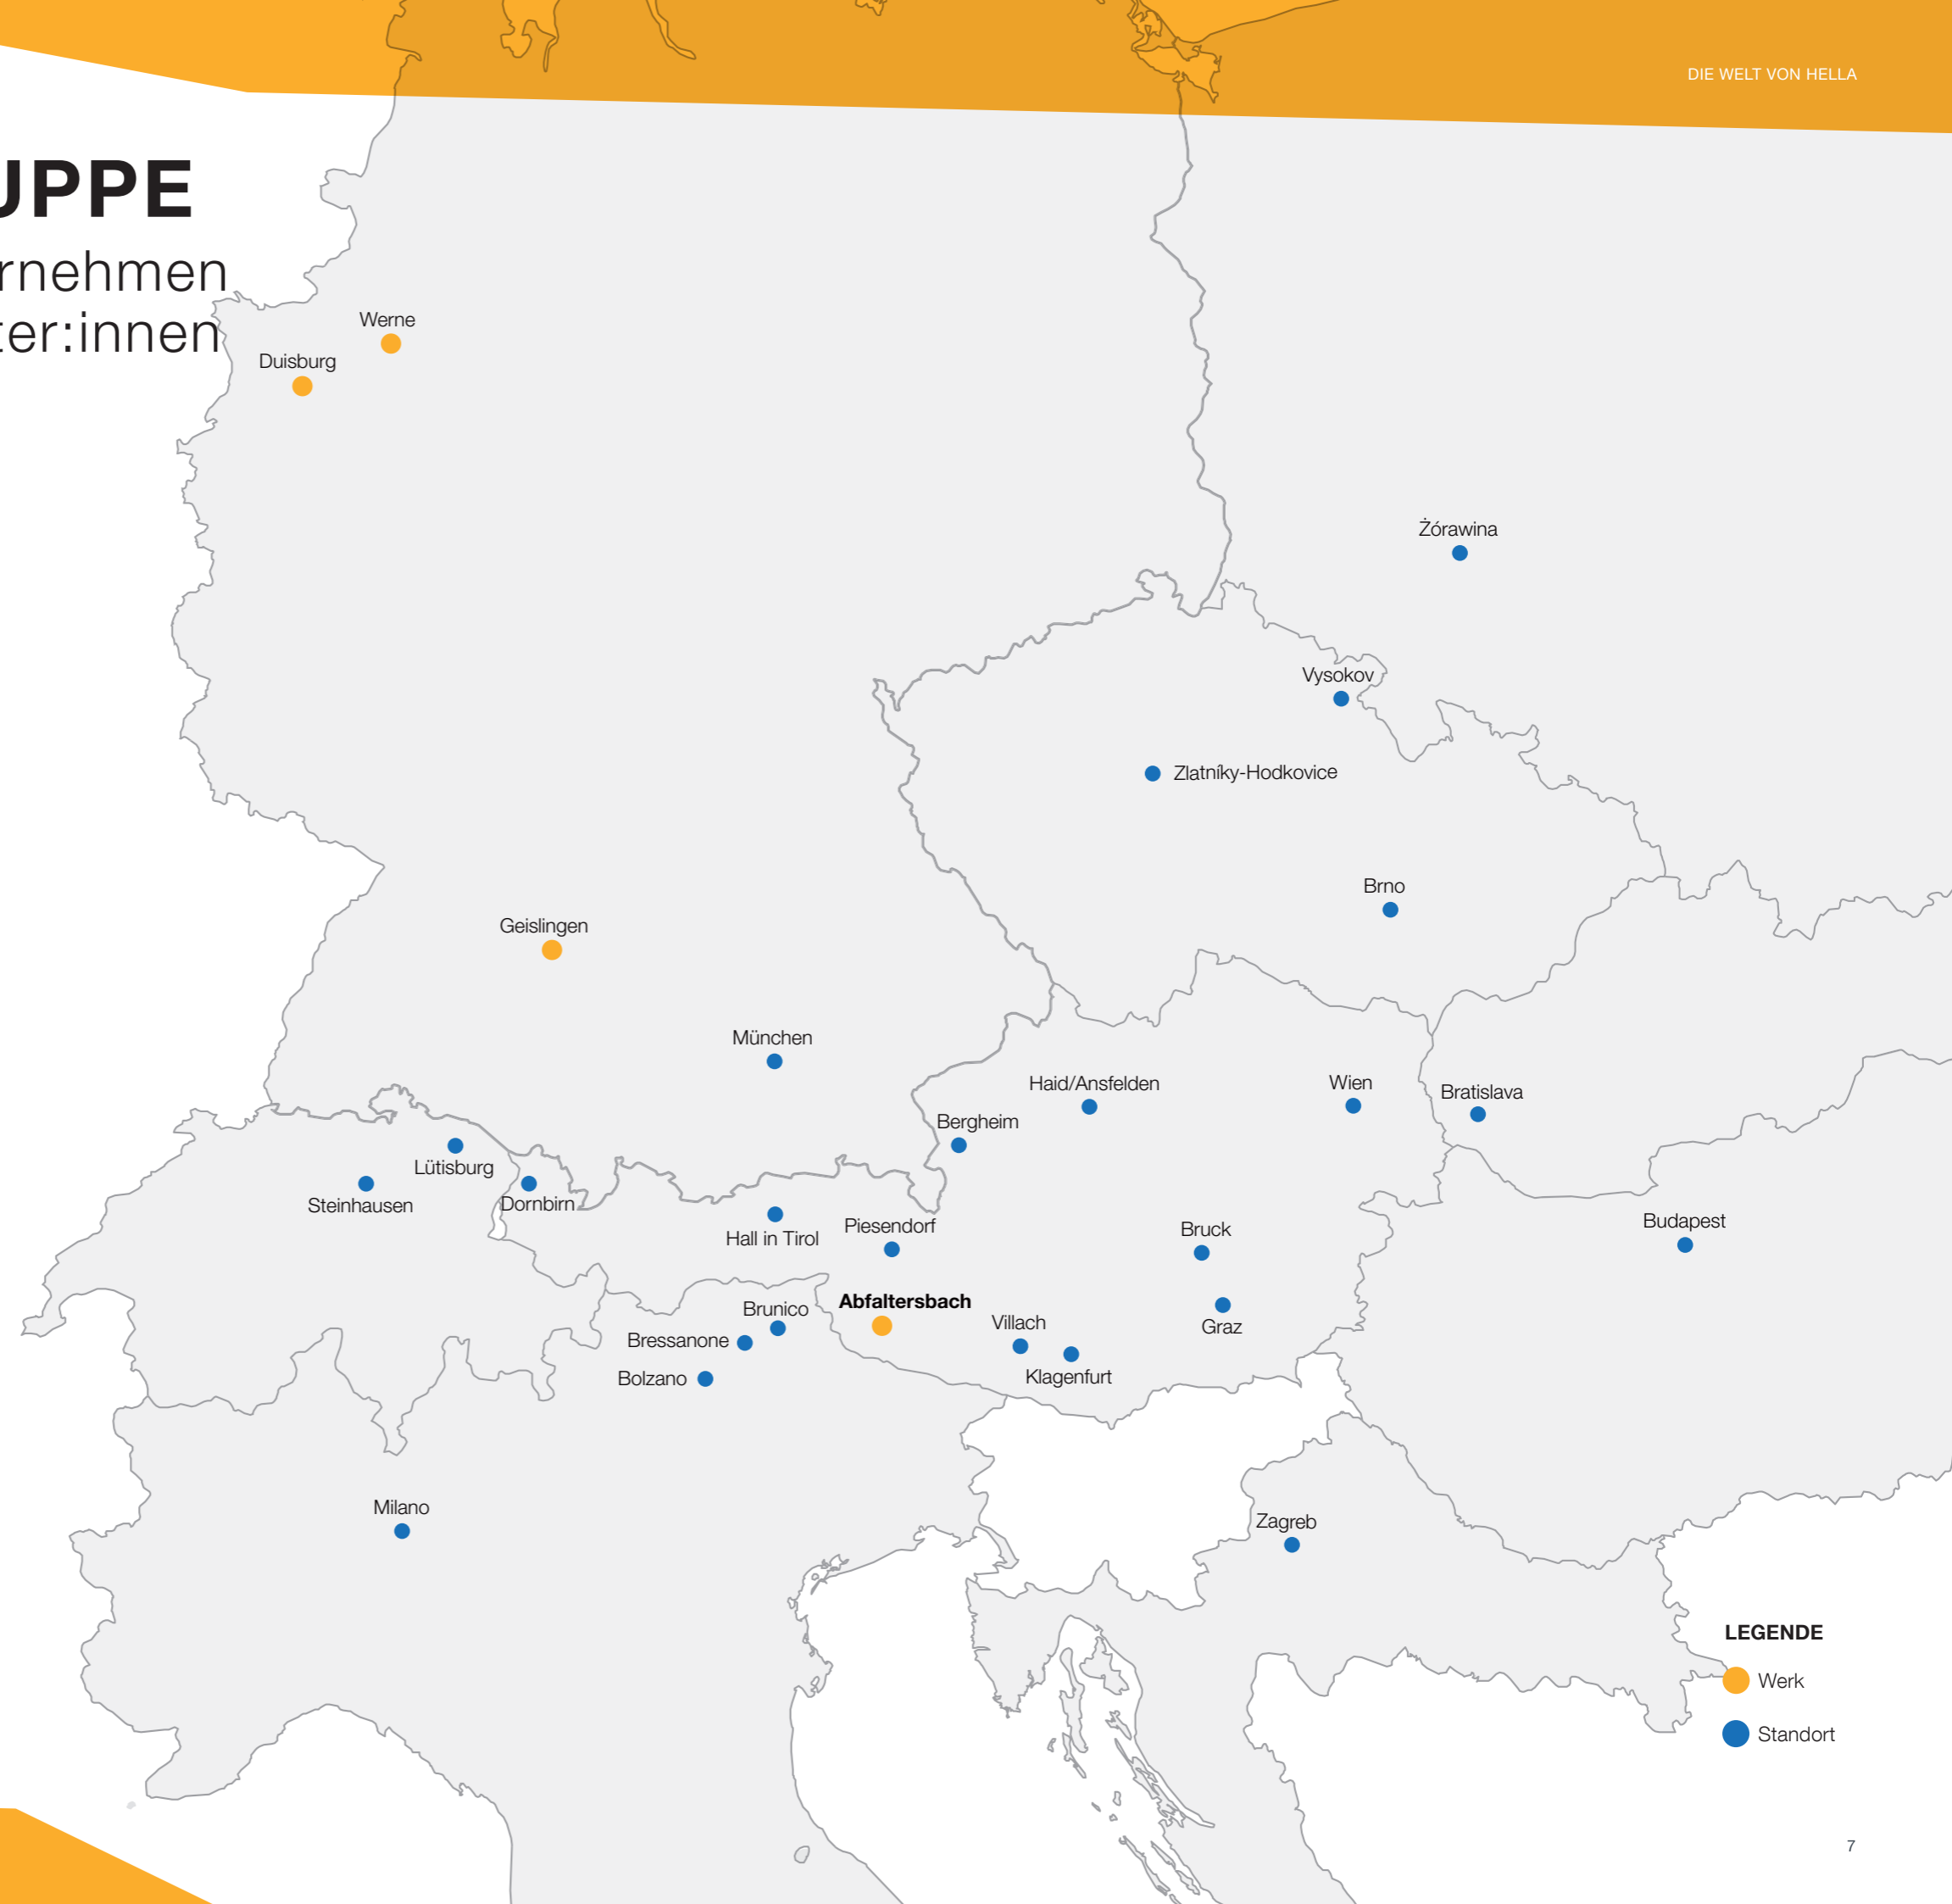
DIE WELT VON HELLA

UPPE
rnehmen
ter:innen

Werne
Duisburg
Żórawina
Vysokov
Zlatníky-Hodkovice
Brno
Geislingen
München
Haid/Ansfelden
Wien
Bratislava
Bergheim
Lütisburg
Steinhausen
Dornbirn
Hall in Tirol
Piesendorf
Bruck
Budapest
Brunico
Abfaltersbach
Villach
Graz
Bressanone
Bolzano
Klagenfurt
Milano
Zagreb

LEGENDE
Werk
Standort

7